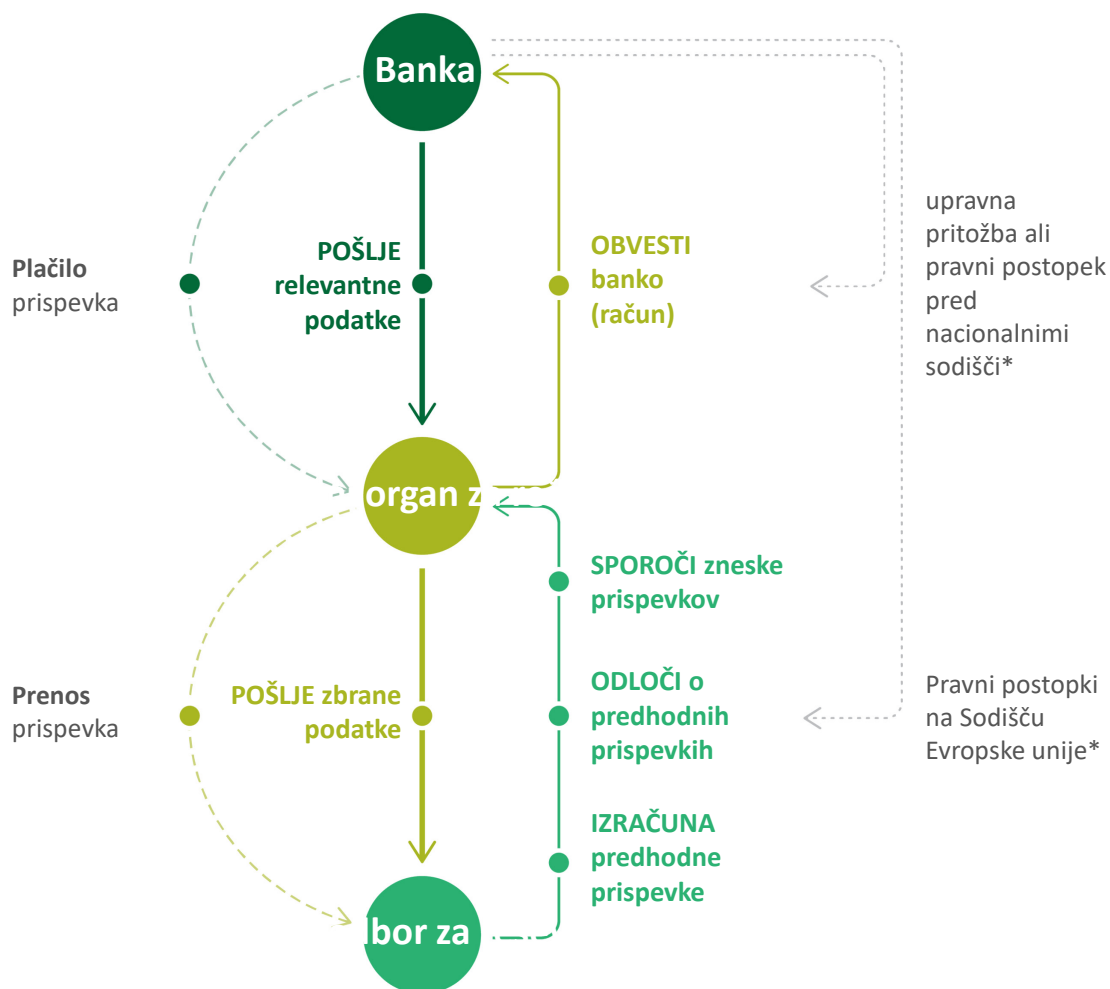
Banka

Plačilo prispevka

POŠLJE relevantne podatke

OBVESTI banko (račun)

upravna pritožba ali pravni postopek pred nacionalnimi sodišči*

organ z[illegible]

SPOROČI zneske prispevkov

ODLOČI o predhodnih prispevkih

IZRAČUNA predhodne prispevke

Prenos prispevka

POŠLJE zbrane podatke

Pravni postopki na Sodišču Evropske unije*

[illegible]bor za